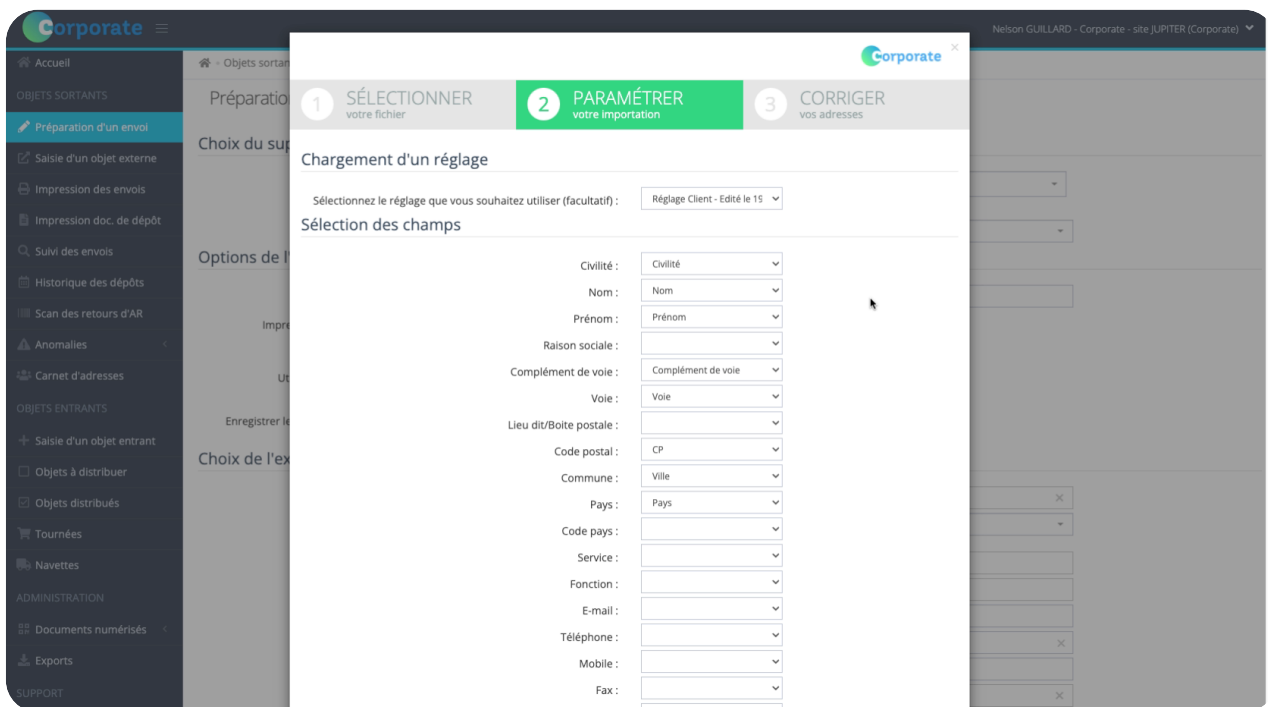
Corporate

Nelson GUILLARD - Corporate - site JUPITER (Corporate)

Accueil
OBJETS SORTANTS
Préparation d'un envoi
Saisie d'un objet externe
Impression des envois
Impression doc. de dépôt
Suivi des envois
Historique des dépôts
Scan des retours d'AR
Anomalies
Carnet d'adresses
OBJETS ENTRANTS
Saisie d'un objet entrant
Objets à distribuer
Objets distribués
Tournées
Navettes
ADMINISTRATION
Documents numérisés
Exports
SUPPORT

Objets sortan
Préparatio
Choix du sup
Options de l'
Impre
Ut
Enregistrer le
Choix de l'ex

Corporate

1 SÉLECTIONNER votre fichier
2 PARAMÉTRER votre importation
3 CORRIGER vos adresses

Chargement d'un réglage

Sélectionnez le réglage que vous souhaitez utiliser (facultatif) : Réglage Client - Edité le 15

Sélection des champs

| | |
|---|---|
| Civilité : | Civilité |
| Nom : | Nom |
| Prénom : | Prénom |
| Raison sociale : | |
| Complément de voie : | Complément de voie |
| Voie : | Voie |
| Lieu dit/Boite postale : | |
| Code postal : | CP |
| Commune : | Ville |
| Pays : | Pays |
| Code pays : | |
| Service : | |
| Fonction : | |
| E-mail : | |
| Téléphone : | |
| Mobile : | |
| Fax : | |